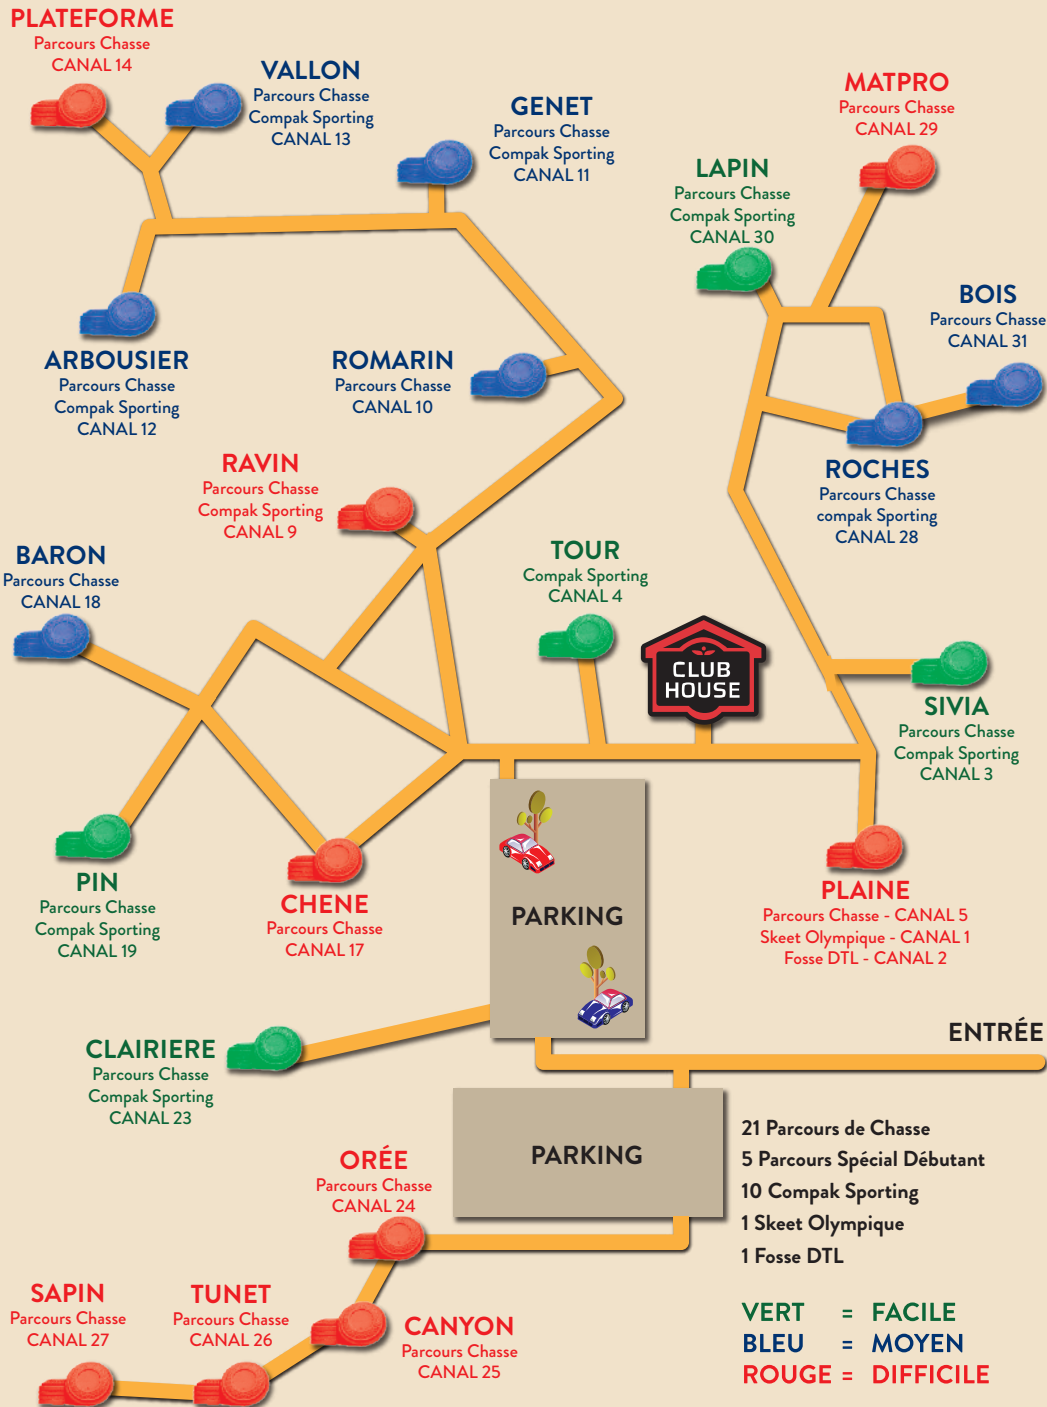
PLATEFORME
Parcours Chasse
CANAL 14

VALLON
Parcours Chasse
Compak Sporting
CANAL 13

GENET
Parcours Chasse
Compak Sporting
CANAL 11

MATPRO
Parcours Chasse
CANAL 29

LAPIN
Parcours Chasse
Compak Sporting
CANAL 30

BOIS
Parcours Chasse
CANAL 31

ARBOUSIER
Parcours Chasse
Compak Sporting
CANAL 12

ROMARIN
Parcours Chasse
CANAL 10

ROCHES
Parcours Chasse
compak Sporting
CANAL 28

RAVIN
Parcours Chasse
Compak Sporting
CANAL 9

BARON
Parcours Chasse
CANAL 18

TOUR
Compak Sporting
CANAL 4

CLUB HOUSE

SIVIA
Parcours Chasse
Compak Sporting
CANAL 3

PIN
Parcours Chasse
Compak Sporting
CANAL 19

CHENE
Parcours Chasse
CANAL 17

PARKING

PLAINE
Parcours Chasse - CANAL 5
Skeet Olympique - CANAL 1
Fosse DTL - CANAL 2

ENTRÉE

CLAIRIERE
Parcours Chasse
Compak Sporting
CANAL 23

PARKING

21 Parcours de Chasse
5 Parcours Spécial Débutant
10 Compak Sporting
1 Skeet Olympique
1 Fosse DTL

ORÉE
Parcours Chasse
CANAL 24

SAPIN
Parcours Chasse
CANAL 27

TUNET
Parcours Chasse
CANAL 26

CANYON
Parcours Chasse
CANAL 25

VERT = FACILE
BLEU = MOYEN
ROUGE = DIFFICILE